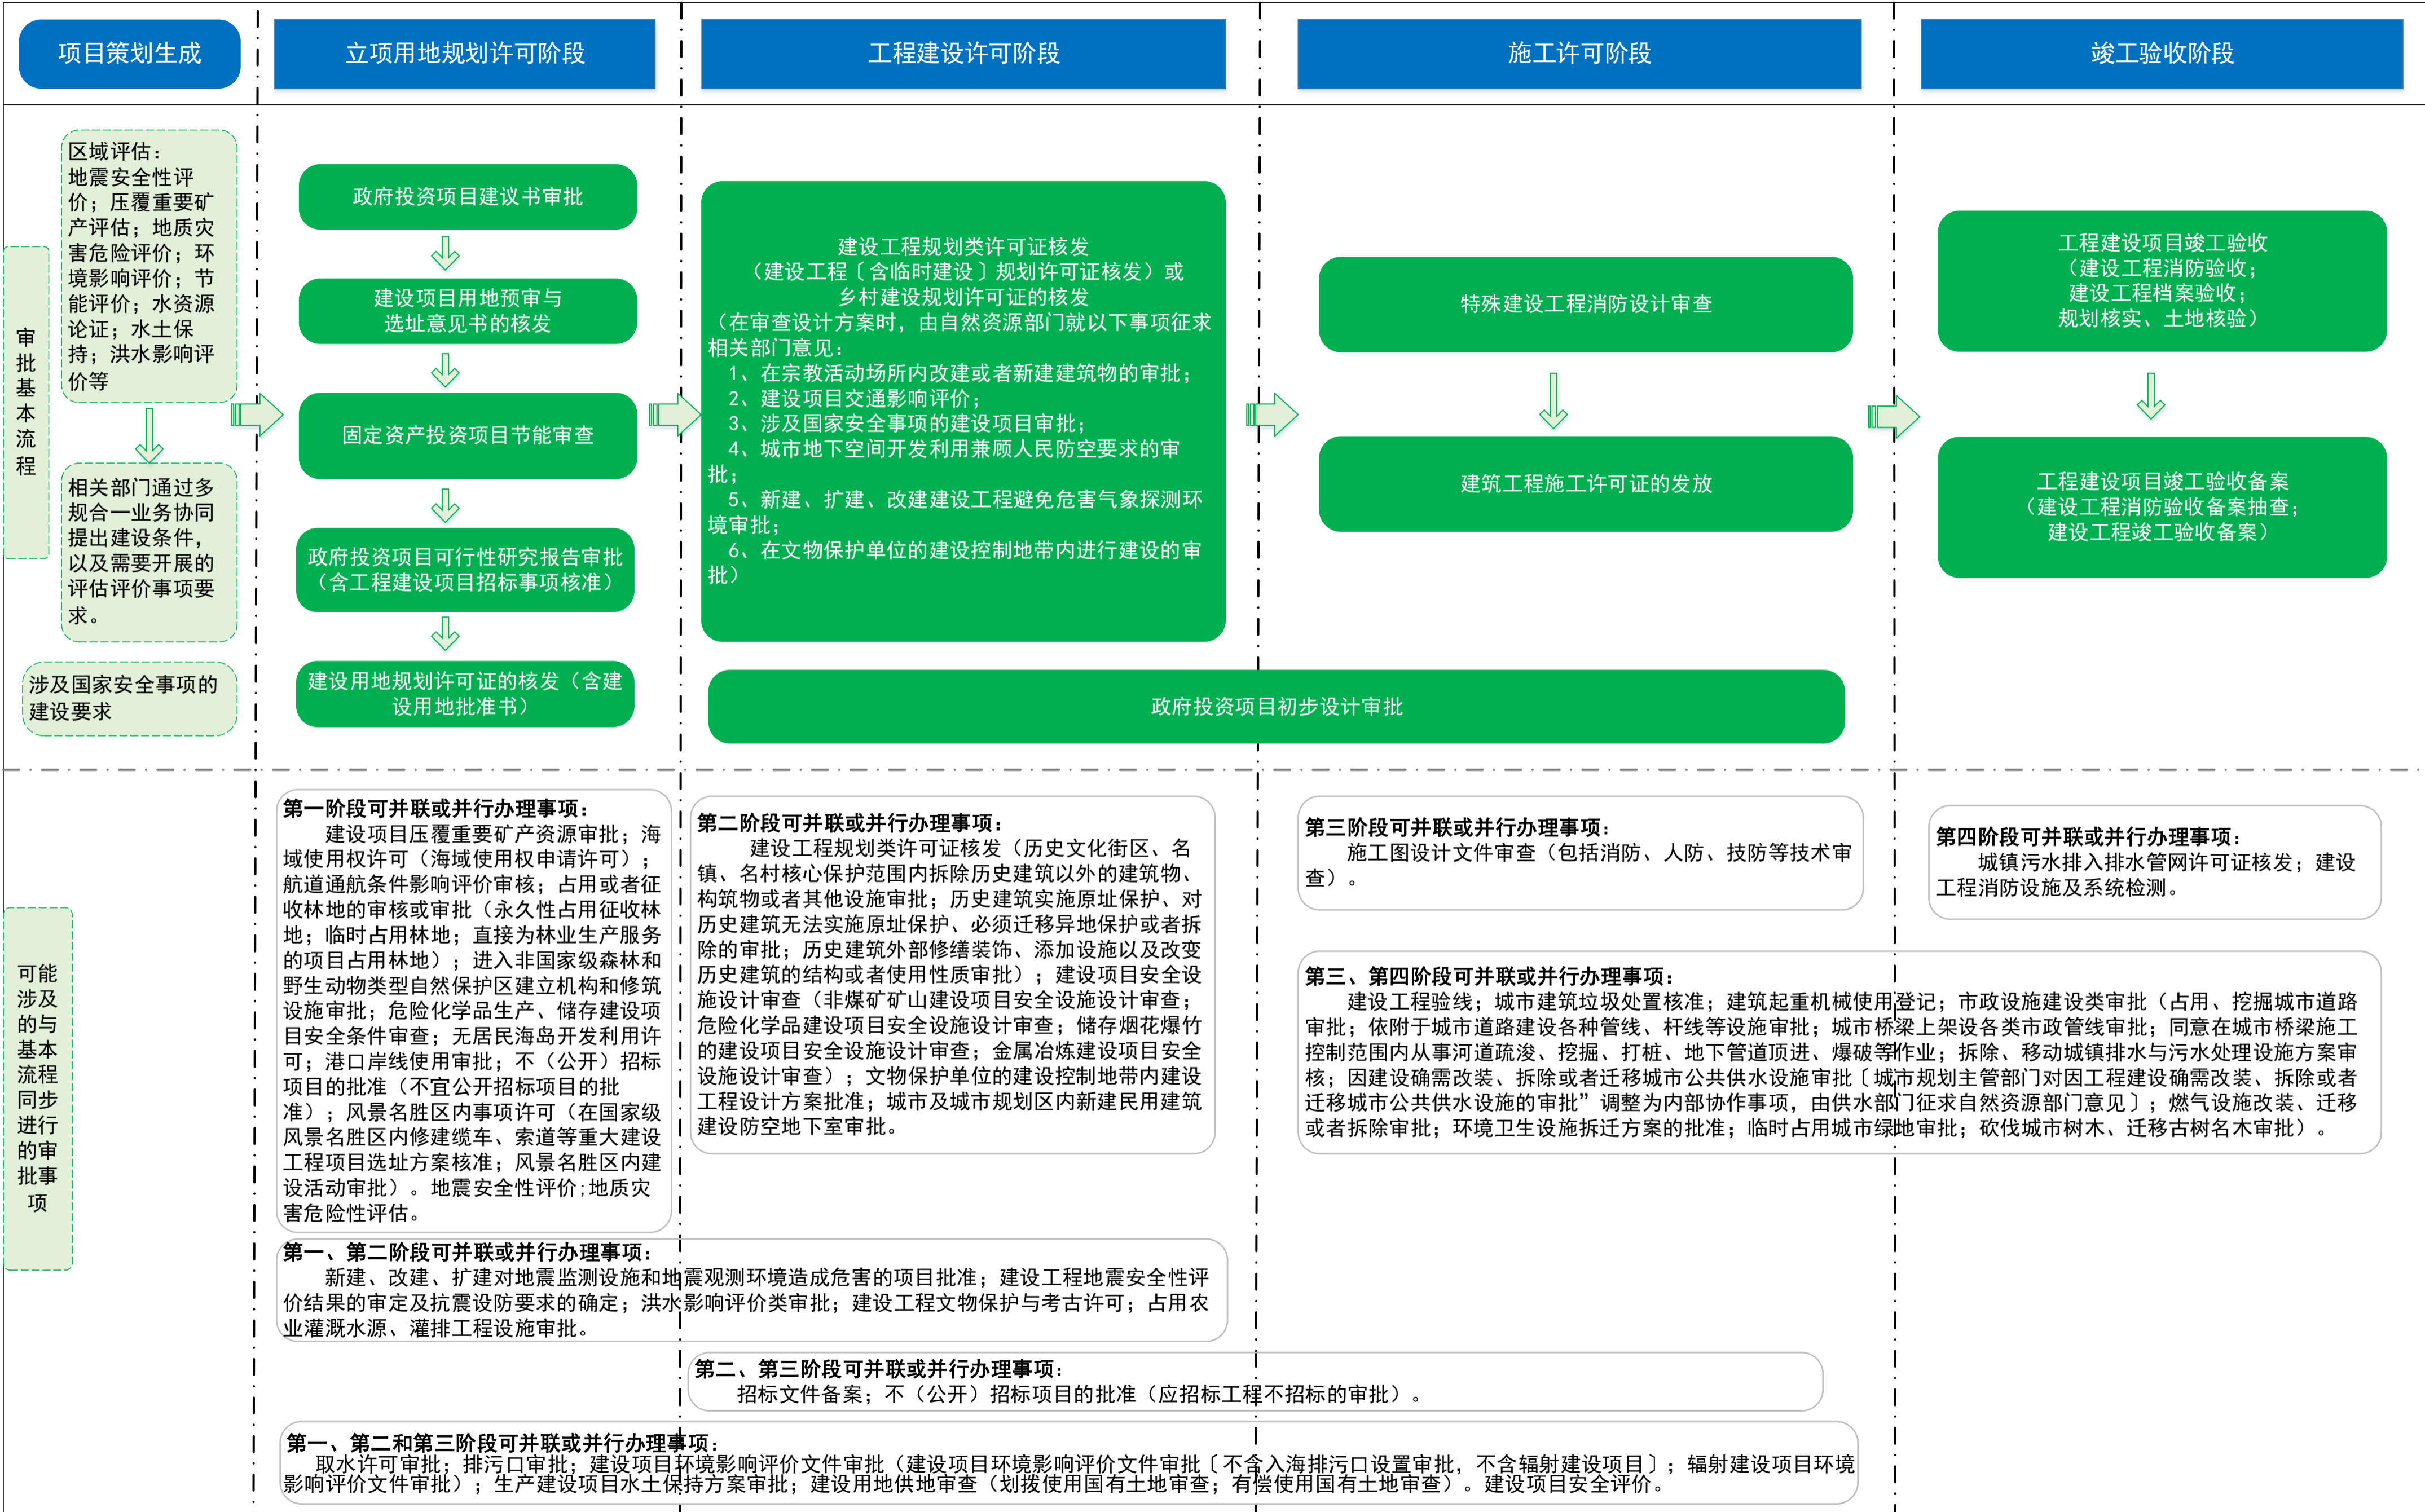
项目策划生成

立项用地规划许可阶段

工程建设许可阶段

施工许可阶段

竣工验收阶段

审批基本流程

区域评估：
地震安全性评价；压覆重要矿产评估；地质灾害危险评价；环境影响评价；节能评价；水资源论证；水土保持；洪水影响评价等

相关部门通过多规合一业务协同提出建设条件，以及需要开展的评估评价事项要求。

涉及国家安全事项的建设要求

政府投资项目建议书审批

建设项目用地预审与选址意见书的核发

固定资产投资项目节能审查

政府投资项目可行性研究报告审批（含工程建设项目招标事项核准）

建设用地规划许可证的核发（含建设用地批准书）

建设工程规划类许可证核发（建设工程〔含临时建设〕规划许可证核发）或乡村建设规划许可证的核发
（在审查设计方案时，由自然资源部门就以下事项征求相关部门意见：
1、在宗教活动场所内改建或者新建建筑物的审批；
2、建设项目交通影响评价；
3、涉及国家安全事项的建设项目审批；
4、城市地下空间开发利用兼顾人民防空要求的审批；
5、新建、扩建、改建建设工程避免危害气象探测环境审批；
6、在文物保护单位的建设控制地带内进行建设的审批）

特殊建设工程消防设计审查

建筑工程施工许可证的发放

工程建设项目竣工验收（建设工程消防验收；建设工程档案验收；规划核实、土地核验）

工程建设项目竣工验收备案（建设工程消防验收备案抽查；建设工程竣工验收备案）

政府投资项目初步设计审批

可能涉及的与基本流程同步进行的审批事项

第一阶段可并联或并行办理事项：
建设项目压覆重要矿产资源审批；海域使用权许可（海域使用权申请许可）；航道通航条件影响评价审核；占用或者征收林地的审核或审批（永久性占用征收林地；临时占用林地；直接为林业生产服务的项目占用林地）；进入非国家级森林和野生动物类型自然保护区建立机构和修筑设施审批；危险化学品生产、储存建设项目安全条件审查；无居民海岛开发利用许可；港口岸线使用审批；不（公开）招标项目的批准（不宜公开招标项目的批准）；风景名胜区内事项许可（在国家级风景名胜区内修建缆车、索道等重大建设工程项目选址方案核准；风景名胜区内建设活动审批）。地震安全性评价;地质灾害危险性评估。

第二阶段可并联或并行办理事项：
建设工程规划类许可证核发（历史文化街区、名镇、名村核心保护范围内拆除历史建筑以外的建筑物、构筑物或者其他设施审批；历史建筑实施原址保护、对历史建筑无法实施原址保护、必须迁移异地保护或者拆除的审批；历史建筑外部修缮装饰、添加设施以及改变历史建筑的结构或者使用性质审批）；建设项目安全设施设计审查（非煤矿矿山建设项目安全设施设计审查；危险化学品建设项目安全设施设计审查；储存烟花爆竹的建设项目安全设施设计审查；金属冶炼建设项目安全设施设计审查）；文物保护单位的建设控制地带内建设工程设计方案批准；城市及城市规划区内新建民用建筑建设防空地下室审批。

第三阶段可并联或并行办理事项：
施工图设计文件审查（包括消防、人防、技防等技术审查）。

第四阶段可并联或并行办理事项：
城镇污水排入排水管网许可证核发；建设工程消防设施及系统检测。

第三、第四阶段可并联或并行办理事项：
建设工程验线；城市建筑垃圾处置核准；建筑起重机械使用登记；市政设施建设类审批（占用、挖掘城市道路审批；依附于城市道路建设各种管线、杆线等设施审批；城市桥梁上架设各类市政管线审批；同意在城市桥梁施工控制范围内从事河道疏浚、挖掘、打桩、地下管道顶进、爆破等作业；拆除、移动城镇排水与污水处理设施方案审核；因建设确需改装、拆除或者迁移城市公共供水设施审批〔城市规划主管部门对因工程建设确需改装、拆除或者迁移城市公共供水设施的审批”调整为内部协作事项，由供水部门征求自然资源部门意见〕；燃气设施改装、迁移或者拆除审批；环境卫生设施拆迁方案的批准；临时占用城市绿地审批；砍伐城市树木、迁移古树名木审批）。

第一、第二阶段可并联或并行办理事项：
新建、改建、扩建对地震监测设施和地震观测环境造成危害的项目批准；建设工程地震安全性评价结果的审定及抗震设防要求的确定；洪水影响评价类审批；建设工程文物保护与考古许可；占用农业灌溉水源、灌排工程设施审批。

第二、第三阶段可并联或并行办理事项：
招标文件备案；不（公开）招标项目的批准（应招标工程不招标的审批）。

第一、第二和第三阶段可并联或并行办理事项：
取水许可审批；排污口审批；建设项目环境影响评价文件审批（建设项目环境影响评价文件审批〔不含入海排污口设置审批，不含辐射建设项目〕；辐射建设项目环境影响评价文件审批）；生产建设项目水土保持方案审批；建设用地供地审查（划拨使用国有土地审查；有偿使用国有土地审查）。建设项目安全评价。